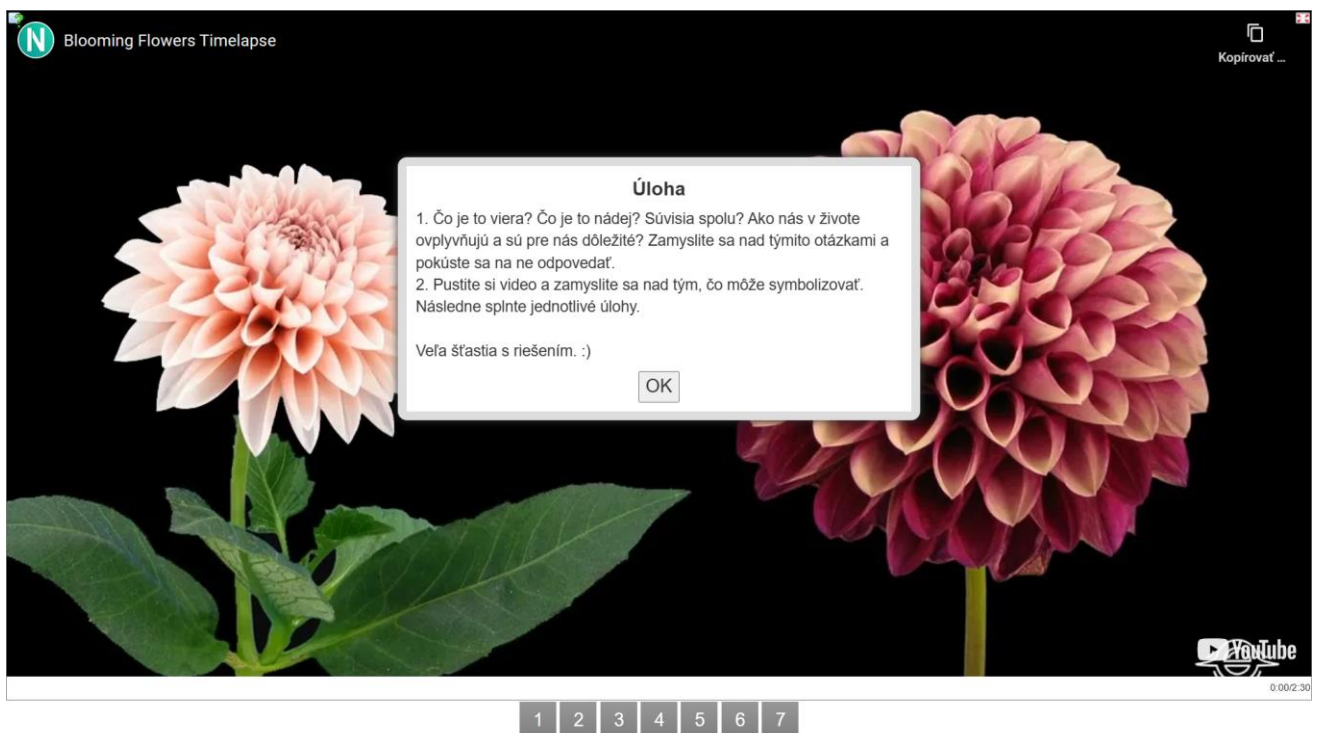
N Blooming Flowers Timelapse

Kopírovať ...

Úloha

1. Čo je to viera? Čo je to nádej? Súvisia spolu? Ako nás v živote ovplyvňujú a sú pre nás dôležité? Zamyslite sa nad týmito otázkami a pokúste sa na ne odpovedať.
2. Pustite si video a zamyslite sa nad tým, čo môže symbolizovať. Následne splnte jednotlivé úlohy.

Veľa šťastia s riešením. :)

OK

YouTube

0:00/2:30

1 2 3 4 5 6 7